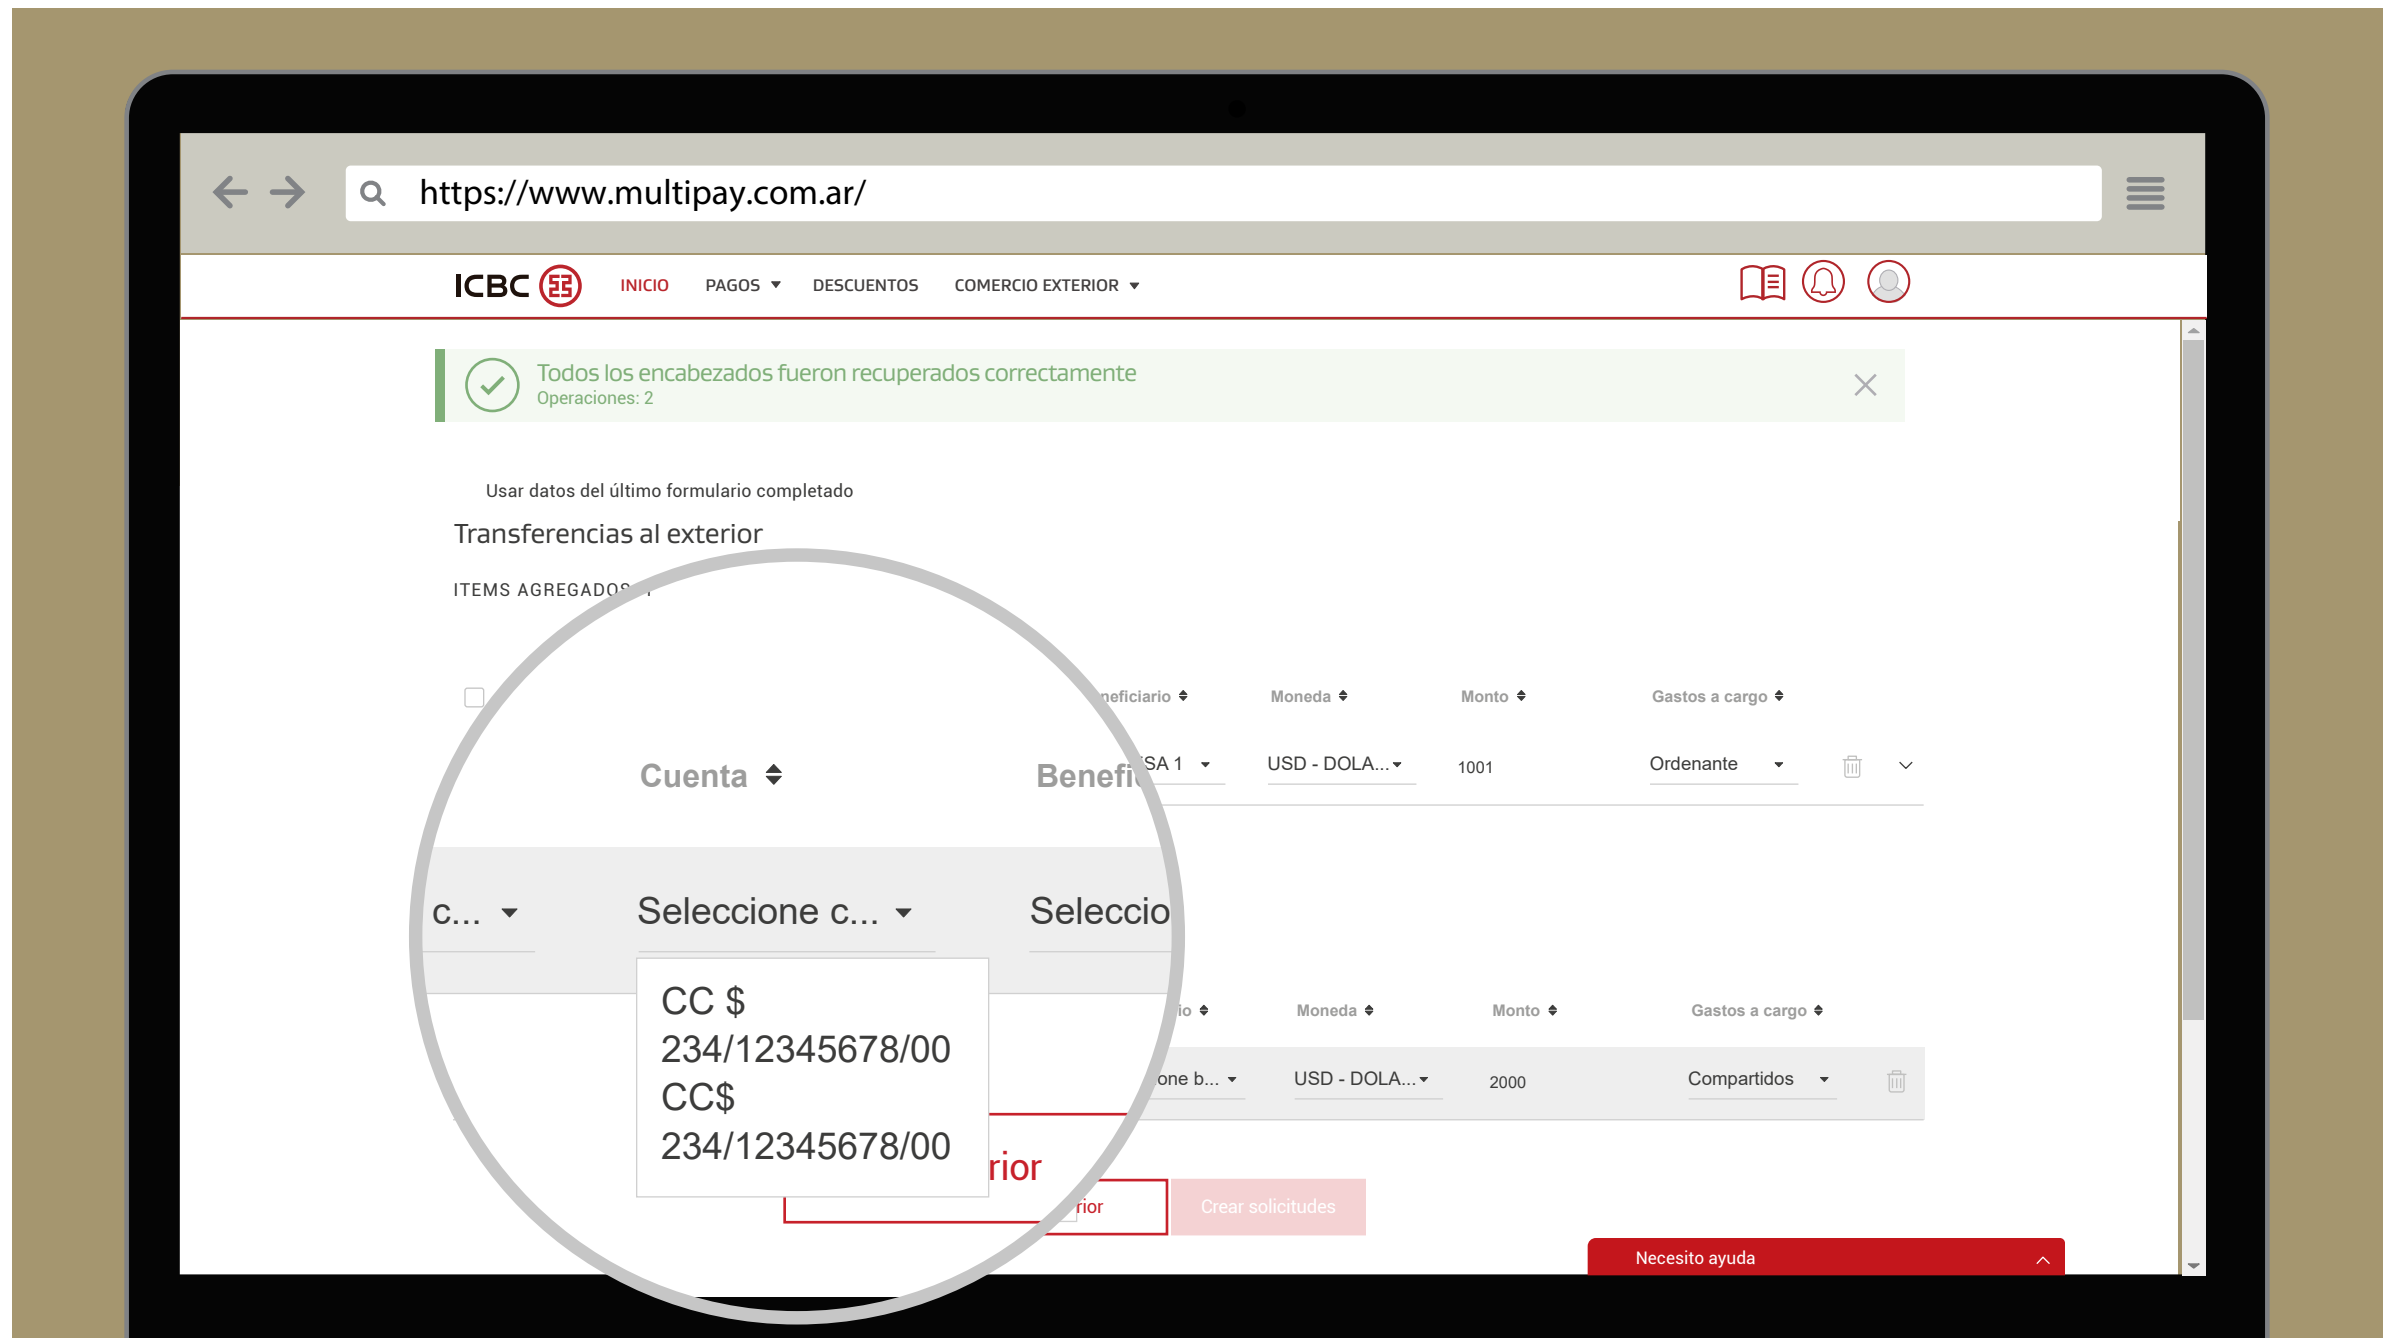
https://www.multipay.com.ar/

ICBC

INICIO PAGOS DESCUENTOS COMERCIO EXTERIOR

Todos los encabezados fueron recuperados correctamente
Operaciones: 2

Usar datos del último formulario completado

Transferencias al exterior

ITEMS AGREGADOS

Cuenta

Benefi

neficiario

Moneda

Monto

Gastos a cargo

SA 1

USD - DOLA...

1001

Ordenante

c...

Seleccione c...

Seleccio

CC $ 234/12345678/00

CC$ 234/12345678/00

io

Moneda

Monto

Gastos a cargo

one b...

USD - DOLA...

2000

Compartidos

rior

rior

Crear solicitudes

Necesito ayuda